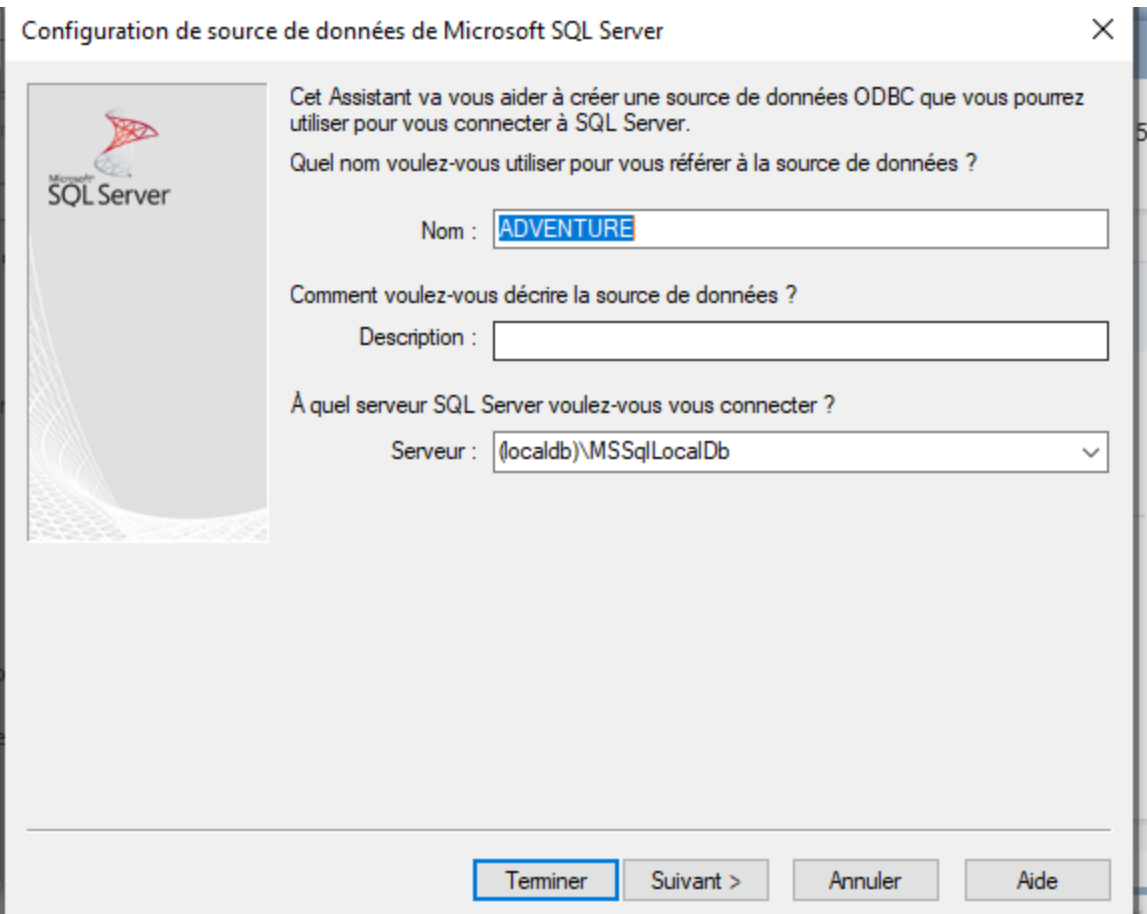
Configuration de source de données de Microsoft SQL Server

×

Microsoft
SQL Server

Cet Assistant va vous aider à créer une source de données ODBC que vous pourrez utiliser pour vous connecter à SQL Server.

Quel nom voulez-vous utiliser pour vous référer à la source de données ?

Nom : ADVENTURE

Comment voulez-vous décrire la source de données ?

Description :

À quel serveur SQL Server voulez-vous vous connecter ?

Serveur : (localdb)\MSSqlLocalDb

Terminer | Suivant > | Annuler | Aide